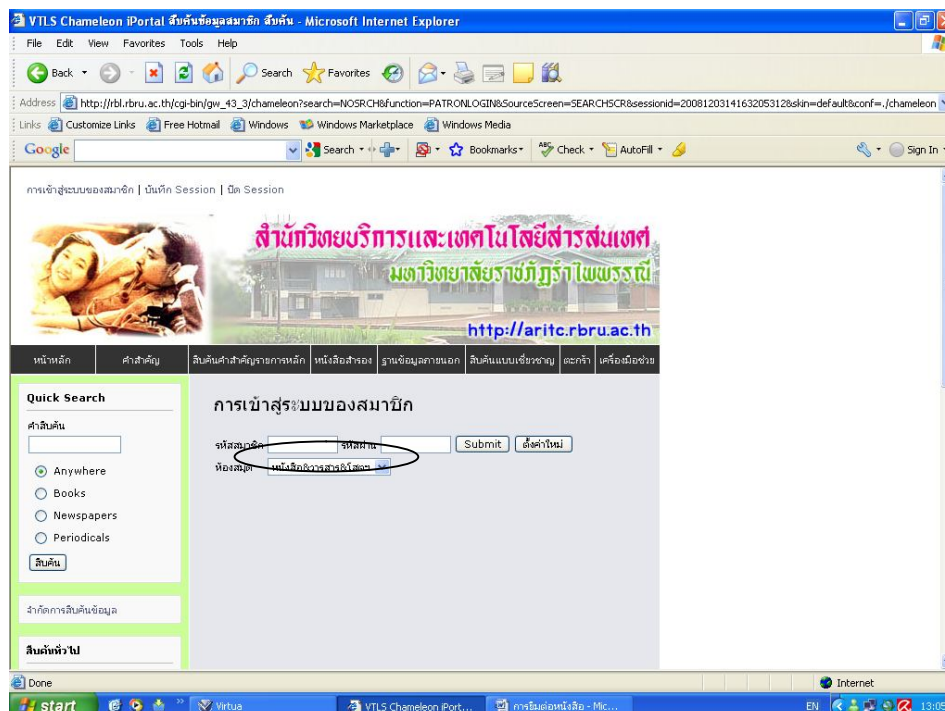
VTLS Chameleon iPortal สืบค้นข้อมูลสมาชิก สืบค้น - Microsoft Internet Explorer

File Edit View Favorites Tools Help

Back Search Favorites

Address http://rbl.rbru.ac.th/cgi-bin/gw_43_3/chameleon?search=NOSRCH&function=PATRONLOGIN&SourceScreen=SEARCHSCR&sessionid=2008120314163205312&skin=default&conf=./chameleon

Links Customize Links Free Hotmail Windows Windows Marketplace Windows Media

Google Search Bookmarks Check AutoFill Sign In

การเข้าสู่ระบบของสมาชิก | บันทึก Session | ปิด Session

สำนักวิทยบริการและเทคโนโลยีสารสนเทศ
มหาวิทยาลัยราชภัฏรำไพพรรณี
http://aritc.rbru.ac.th

หน้าหลัก | คำสำคัญ | สืบค้นคำสำคัญรายการหลัก | หนังสือสำรอง | ฐานข้อมูลภายนอก | สืบค้นแบบเชี่ยวชาญ | ตะกร้า | เครื่องมือช่วย

Quick Search
คำสืบค้น
Anywhere
Books
Newspapers
Periodicals
สืบค้น

จำกัดการสืบค้นข้อมูล

สืบค้นทั่วไป

การเข้าสู่ระบบของสมาชิก

รหัสสมาชิก รหัสผ่าน Submit ตั้งค่าใหม่
ห้องสมุด หนังสือวารสารและโสตฯ

Done Internet

start Virtua VTLS Chameleon iPort... การยืมต่อหนังสือ - Mic... EN 13:05